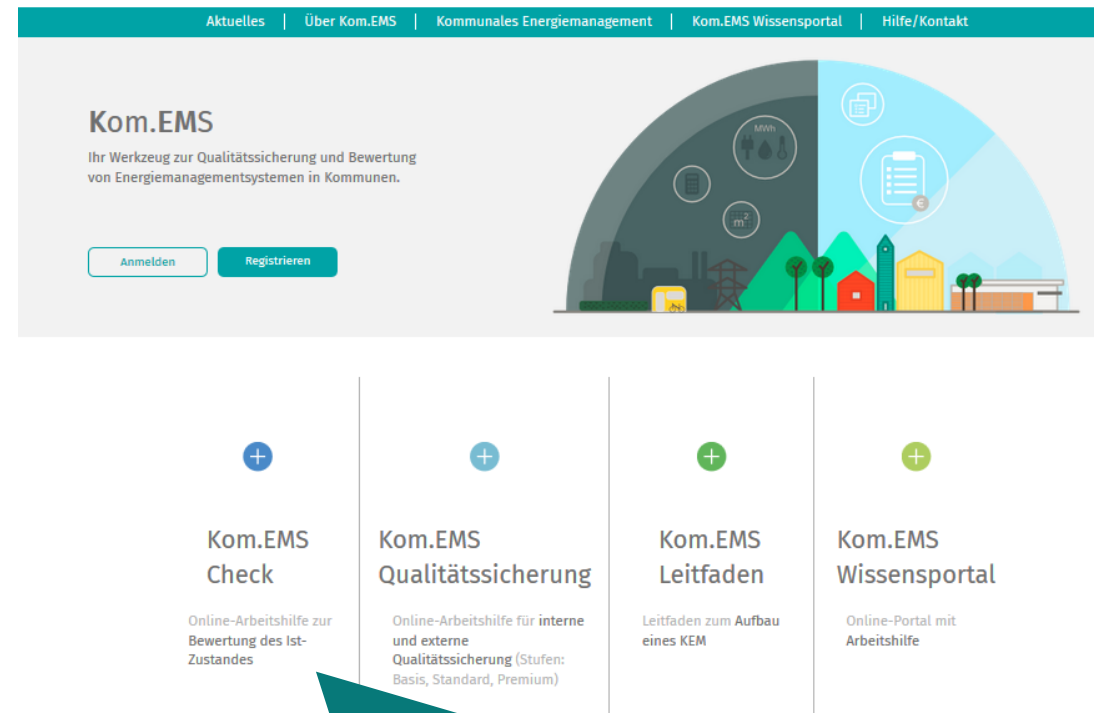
Aktuelles | Über Kom.EMS | Kommunales Energiemanagement | Kom.EMS Wissensportal | Hilfe/Kontakt

Kom.EMS

Ihr Werkzeug zur Qualitätssicherung und Bewertung von Energiemanagementsystemen in Kommunen.

Anmelden

Registrieren

MWh

m²

€

Kom.EMS Check

Online-Arbeitshilfe zur Bewertung des Ist-Zustandes

Kom.EMS Qualitätssicherung

Online-Arbeitshilfe für interne und externe Qualitätssicherung (Stufen: Basis, Standard, Premium)

Kom.EMS Leitfaden

Leitfaden zum Aufbau eines KEM

Kom.EMS Wissensportal

Online-Portal mit Arbeitshilfe